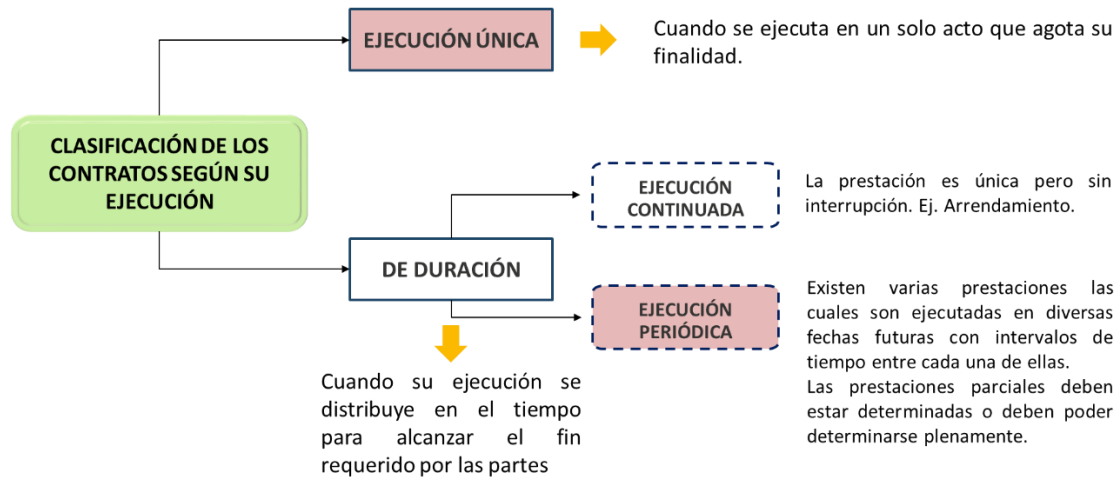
CLASIFICACIÓN DE LOS CONTRATOS SEGÚN SU EJECUCIÓN

EJECUCIÓN ÚNICA

Cuando se ejecuta en un solo acto que agota su finalidad.

DE DURACIÓN

Cuando su ejecución se distribuye en el tiempo para alcanzar el fin requerido por las partes

EJECUCIÓN CONTINUADA

La prestación es única pero sin interrupción. Ej. Arrendamiento.

EJECUCIÓN PERIÓDICA

Existen varias prestaciones las cuales son ejecutadas en diversas fechas futuras con intervalos de tiempo entre cada una de ellas.
Las prestaciones parciales deben estar determinadas o deben poder determinarse plenamente.